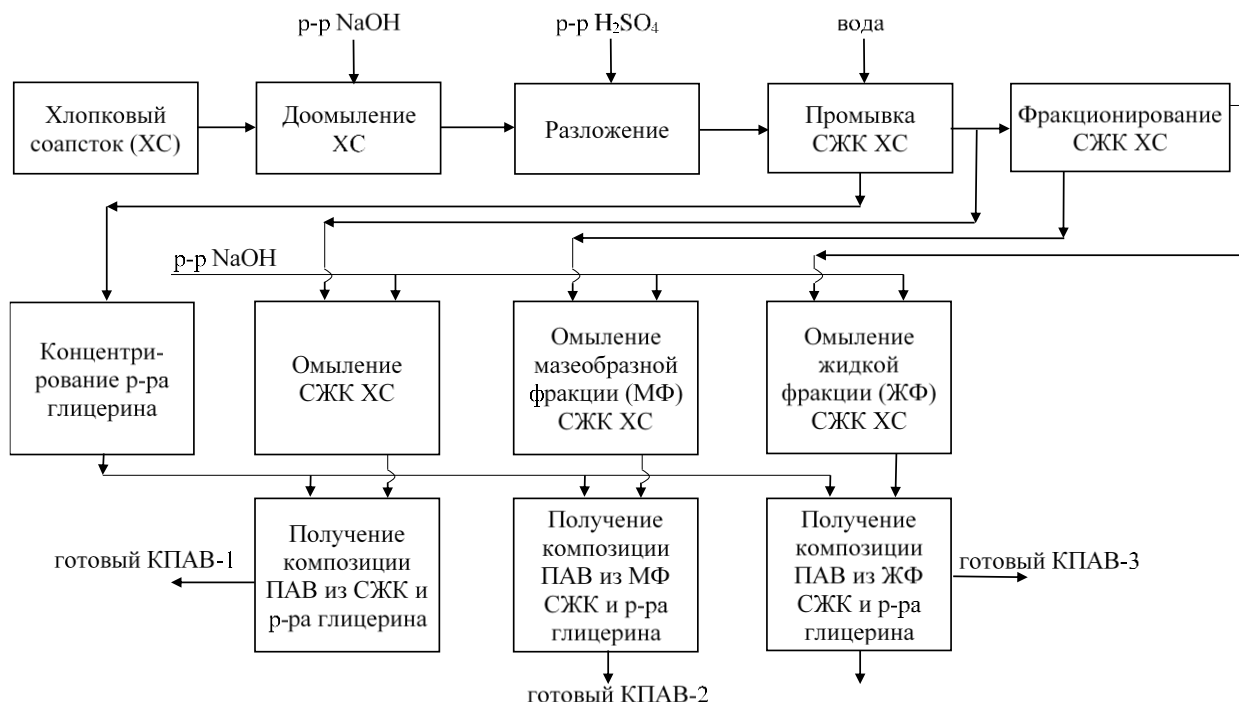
р-р NaOH

р-р $H_2SO_4$

вода

Хлопковый соапсток (ХС)

Доомыление ХС

Разложение

Промывка СЖК ХС

Фракционирование СЖК ХС

р-р NaOH

Концентрирование р-ра глицерина

Омыление СЖК ХС

Омыление мазеобразной фракции (МФ) СЖК ХС

Омыление жидкой фракции (ЖФ) СЖК ХС

готовый КПАВ-1

Получение композиции ПАВ из СЖК и р-ра глицерина

Получение композиции ПАВ из МФ СЖК и р-ра глицерина

Получение композиции ПАВ из ЖФ СЖК и р-ра глицерина

готовый КПАВ-3

готовый КПАВ-2